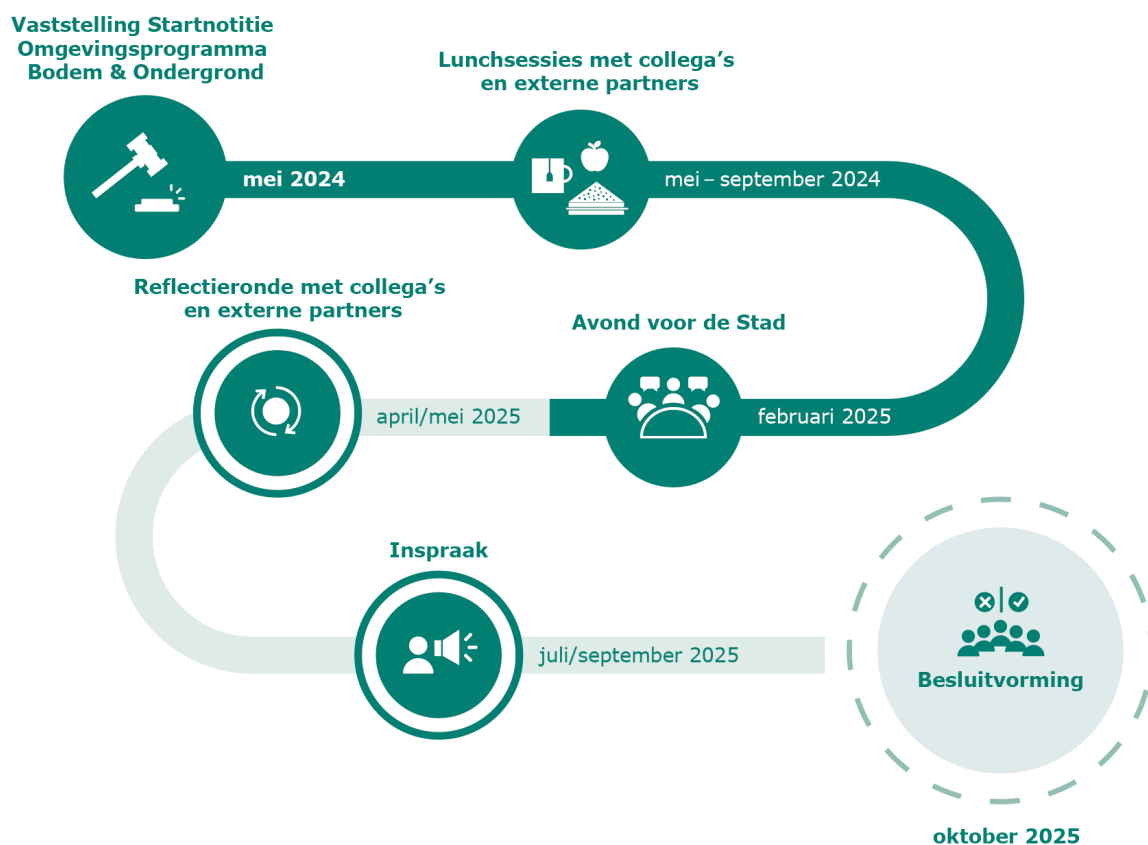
Vaststelling Startnotitie Omgevingsprogramma Bodem & Ondergrond

mei 2024

Lunchsessies met collega’s en externe partners

mei – september 2024

Avond voor de Stad

februari 2025

Reflectieronde met collega’s en externe partners

april/mei 2025

Inspraak

juli/september 2025

Besluitvorming

oktober 2025